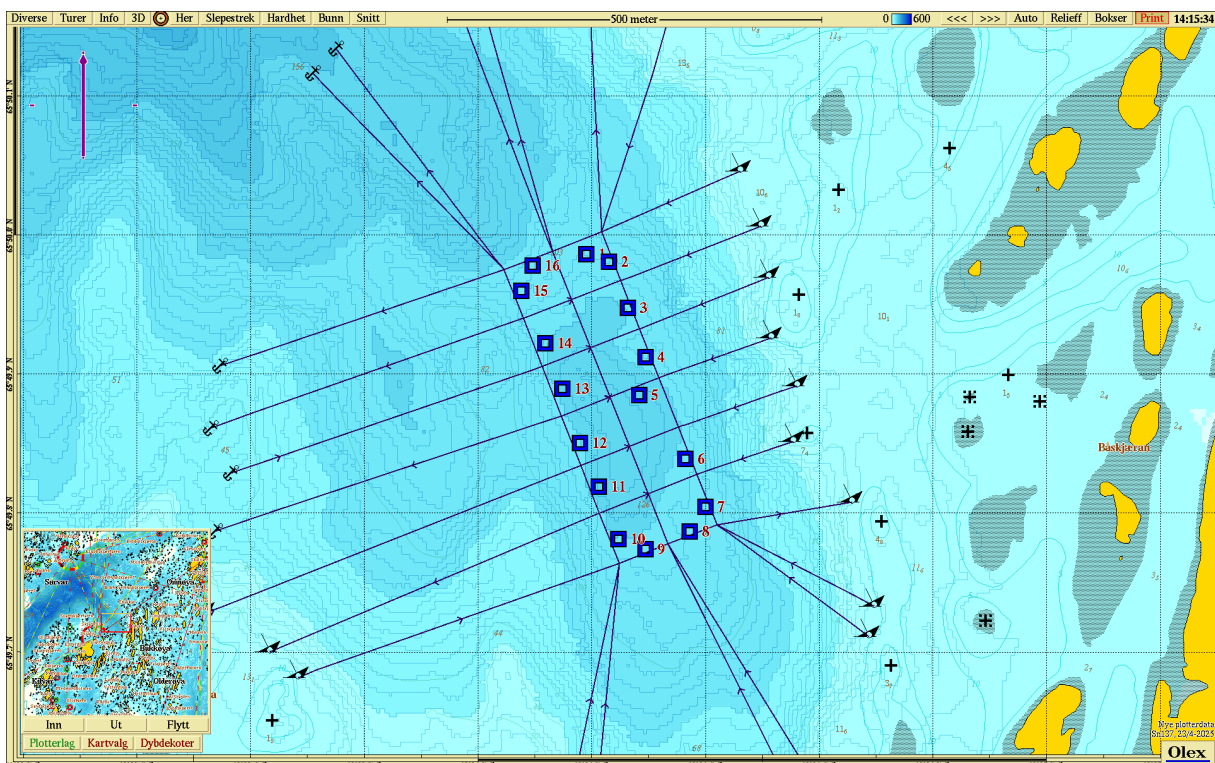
Diverse Turer Info 3D Her Slepestrek Hardhet Bunn Snitt

500 meter

0 600 <<< >>> Auto Relieff Bokser Print 14:15:34

65°59.8' N

65°59.6' N

65°59.4' N

65°59.2' N

65°59.0' N

156

$13_5$

$10_6$

$1_2$

$4_5$

$10_4$

$1_8$

$10_1$

$1_5$

$2_4$

$3_4$

$7_4$

$2_4$

$4_8$

$11_6$

$3_1$

$3_7$

$2_7$

$11_6$

$13_4$

$1_5$

51

45

82

81

44

68

16

1

2

15

3

14

4

13

5

12

6

11

7

10

8

9

Båskjæran

Sørvær

Ønnøya

Bakkøya

Olderøya

Kiløya

Inn Ut Flytt

Plotterlag Kartvalg Dybdekoter

Nye plotterdata
Sn137, 23/4-2025

Olex